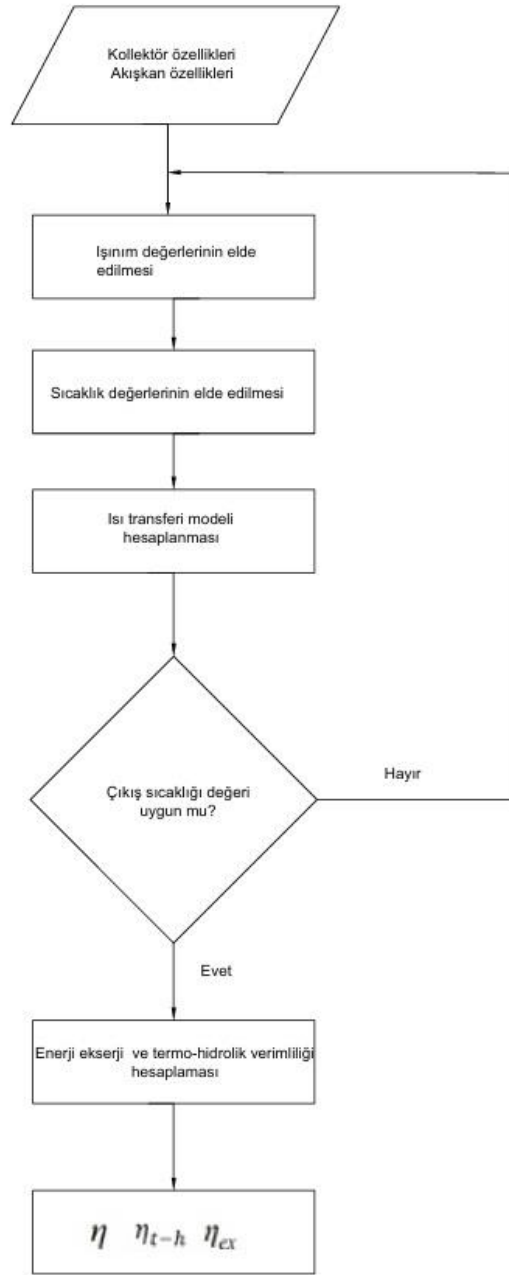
Kollektör özellikleri
Akışkan özellikleri

Işınım değerlerinin elde edilmesi

Sıcaklık değerlerinin elde edilmesi

Isı transferi modeli hesaplanması

Çıkış sıcaklığı değeri uygun mu?

Hayır

Evet

Enerji ekserji ve termo-hidrolik verimliliği hesaplaması

$\eta$ $\eta_{t-h}$ $\eta_{ex}$